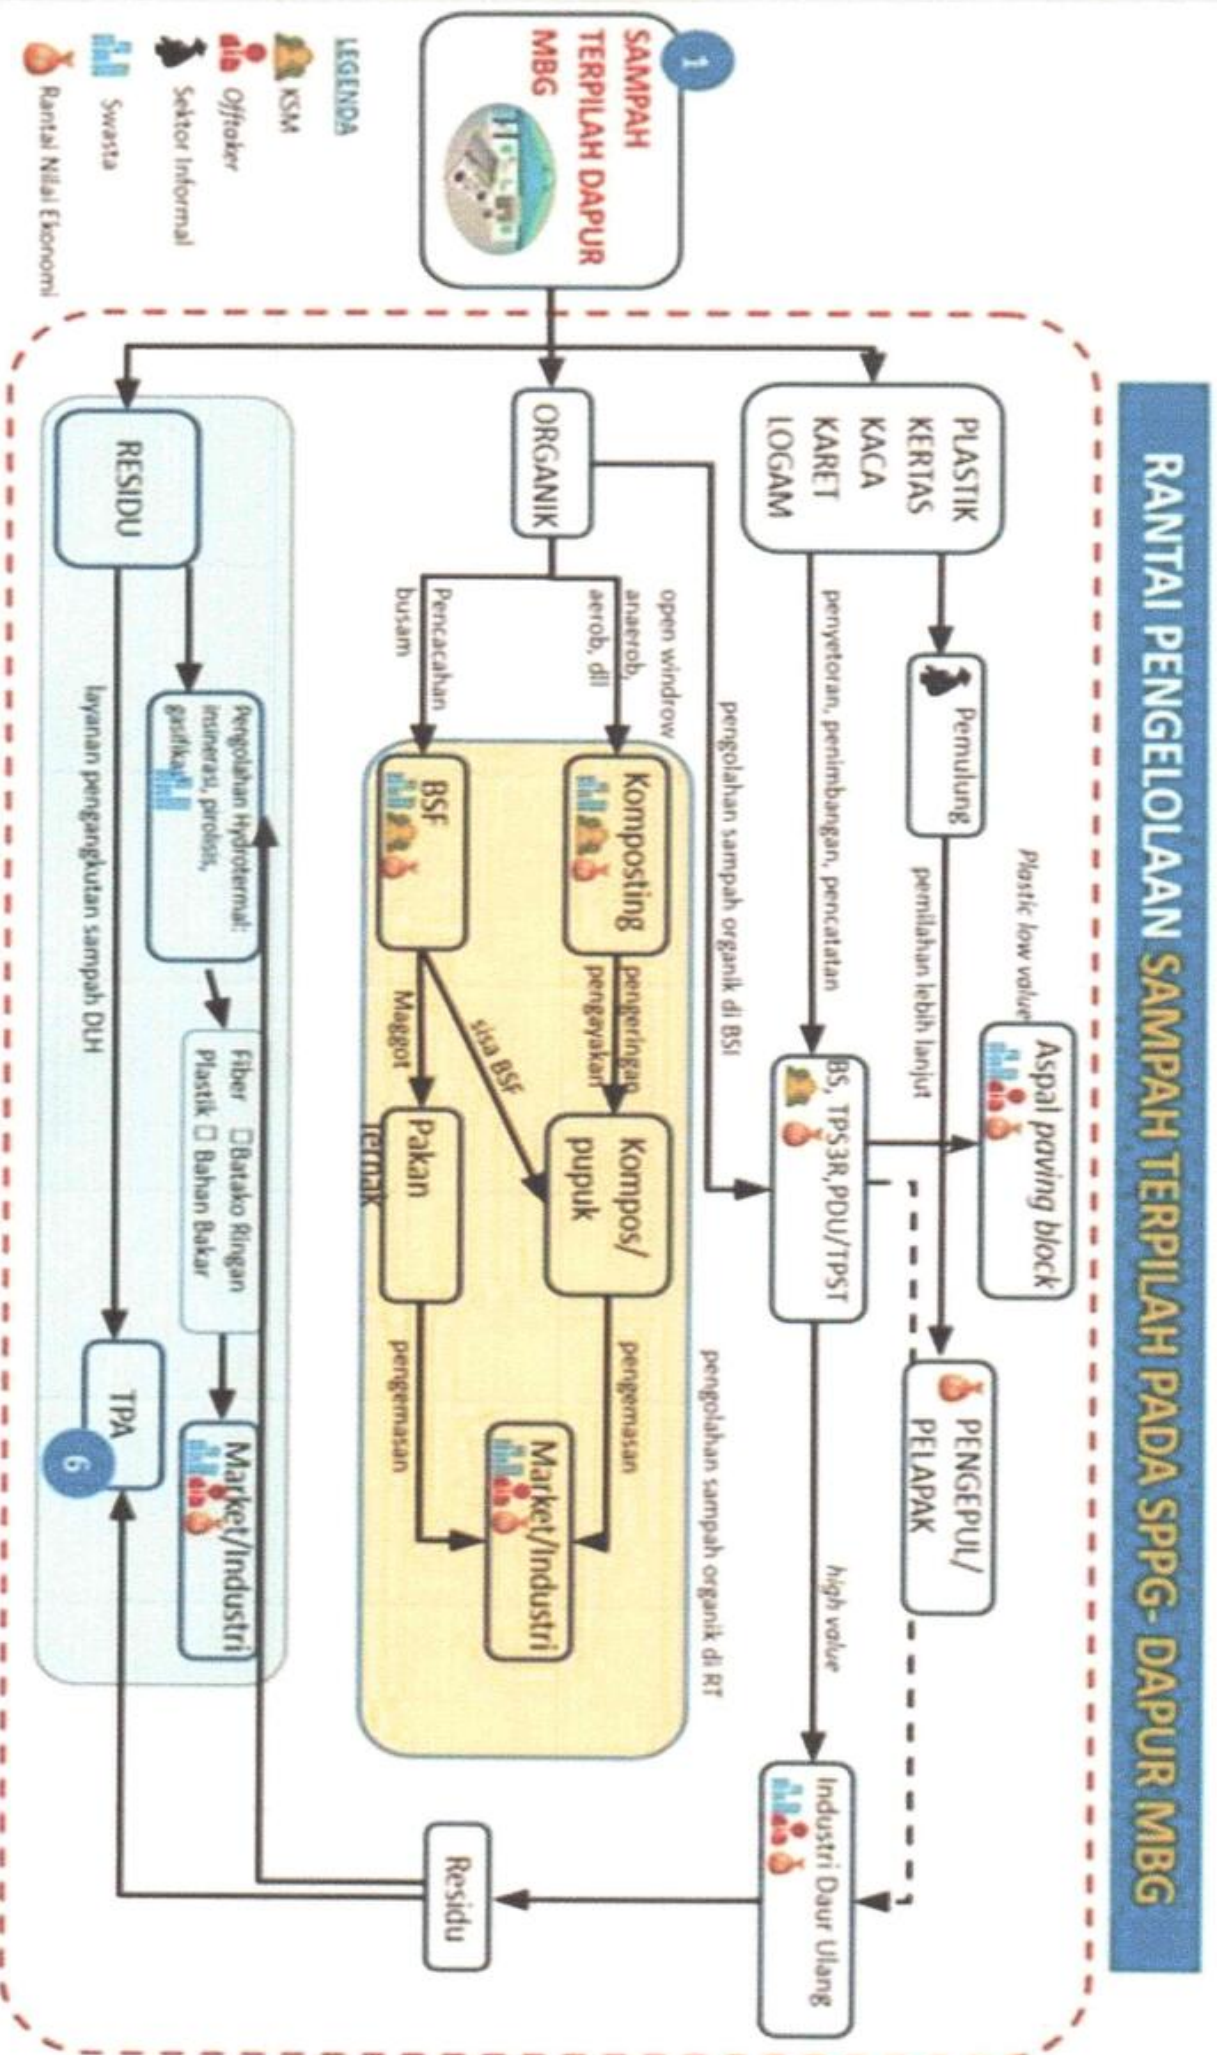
RANTAI PENGELOLAAN SAMPAH TERPILAH PADA SPPG- DAPUR MBG

1
SAMPAH TERPILAH DAPUR MBG

LEGENDA
KSM
Offtaker
Sektor Informal
Swasta
Rantai Nilai Ekonomi

PLASTIK
KERTAS
KACA
KARET
LOGAM

Pemulung

pemilahan lebih lanjut

Plastic low value

Aspal paving block

penyetoran, penimbangan, pencatatan

BS, TPS3R,PDU/TPST

PENGEPUL/ PELAPAK

high value

Industri Daur Ulang

ORGANIK

pengolahan sampah organik di BSI

open windrow anaerob, aerob, dll

Pencacahan busam

Komposting

pengeringan pengayakan

Kompos/ pupuk

pengemasan

BSF

sisa BSF

Maggot

Pakan ternak

pengemasan

Market/Industri

pengolahan sampah organik di RT

RESIDU

Pengolahan Hydrotermal: insinerasi, pirolisis, gasifikasi

Fiber □Batako Ringan
Plastik □ Bahan Bakar

Market/Industri

layanan pengangkutan sampah DLH

TPA
6

Residu